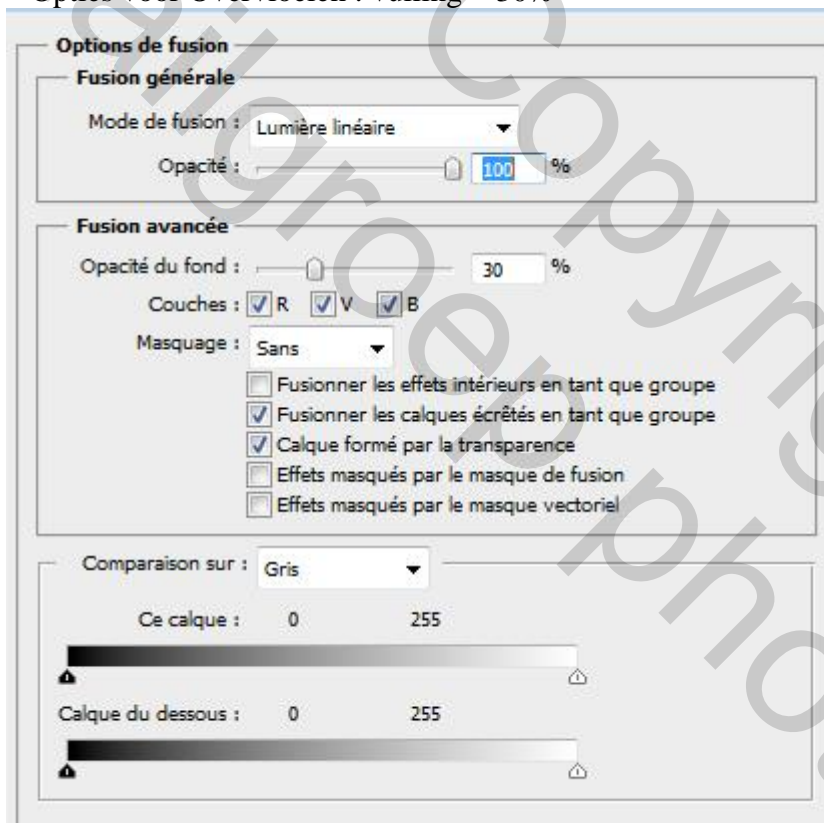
Opties voor Overvloeien : vulling = 30%

Options de fusion

Fusion générale

Mode de fusion : Lumière linéaire

Opacité : 100 %

Fusion avancée

Opacité du fond : 30 %

Couches : R V B

Masquage : Sans

Fusionner les effets intérieurs en tant que groupe

Fusionner les calques écrêtés en tant que groupe

Calque formé par la transparence

Effets masqués par le masque de fusion

Effets masqués par le masque vectoriel

Comparaison sur : Gris

Ce calque : 0 255

Calque du dessous : 0 255

Copyright aigroep photo